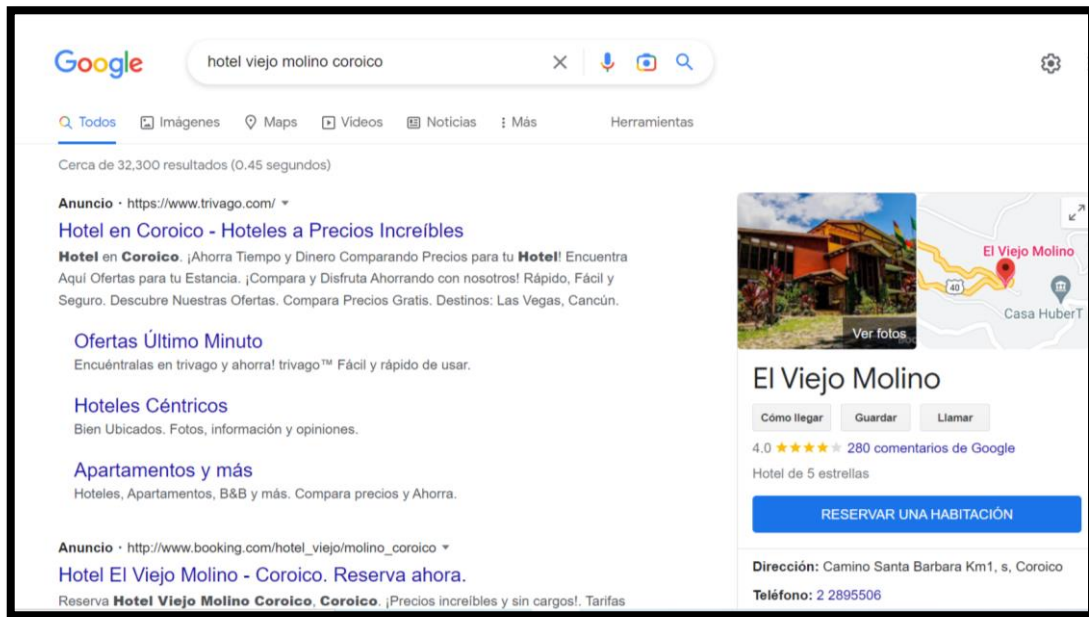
Google

hotel viejo molino coroico

Todos   Imágenes   Maps   Videos   Noticias   Más   Herramientas

Cerca de 32,300 resultados (0.45 segundos)

Anuncio · https://www.trivago.com/

Hotel en Coroico - Hoteles a Precios Increíbles

Hotel en Coroico. ¡Ahorra Tiempo y Dinero Comparando Precios para tu Hotel! Encuentra Aquí Ofertas para tu Estancia. ¡Compara y Disfruta Ahorrando con nosotros! Rápido, Fácil y Seguro. Descubre Nuestras Ofertas. Compara Precios Gratis. Destinos: Las Vegas, Cancún.

Ofertas Último Minuto
Encuéntralas en trivago y ahorra! trivago™ Fácil y rápido de usar.

Hoteles Céntricos
Bien Ubicados. Fotos, información y opiniones.

Apartamentos y más
Hoteles, Apartamentos, B&B y más. Compara precios y Ahorra.

Anuncio · http://www.booking.com/hotel_viejo/molino_coroico

Hotel El Viejo Molino - Coroico. Reserva ahora.

Reserva Hotel Viejo Molino Coroico, Coroico. ¡Precios increíbles y sin cargos!. Tarifas

Ver fotos

El Viejo Molino

40

Casa HuberT

El Viejo Molino

Cómo llegar   Guardar   Llamar

4.0 ★★★★ 280 comentarios de Google

Hotel de 5 estrellas

RESERVAR UNA HABITACIÓN

Dirección: Camino Santa Barbara Km1, s, Coroico

Teléfono: 2 2895506